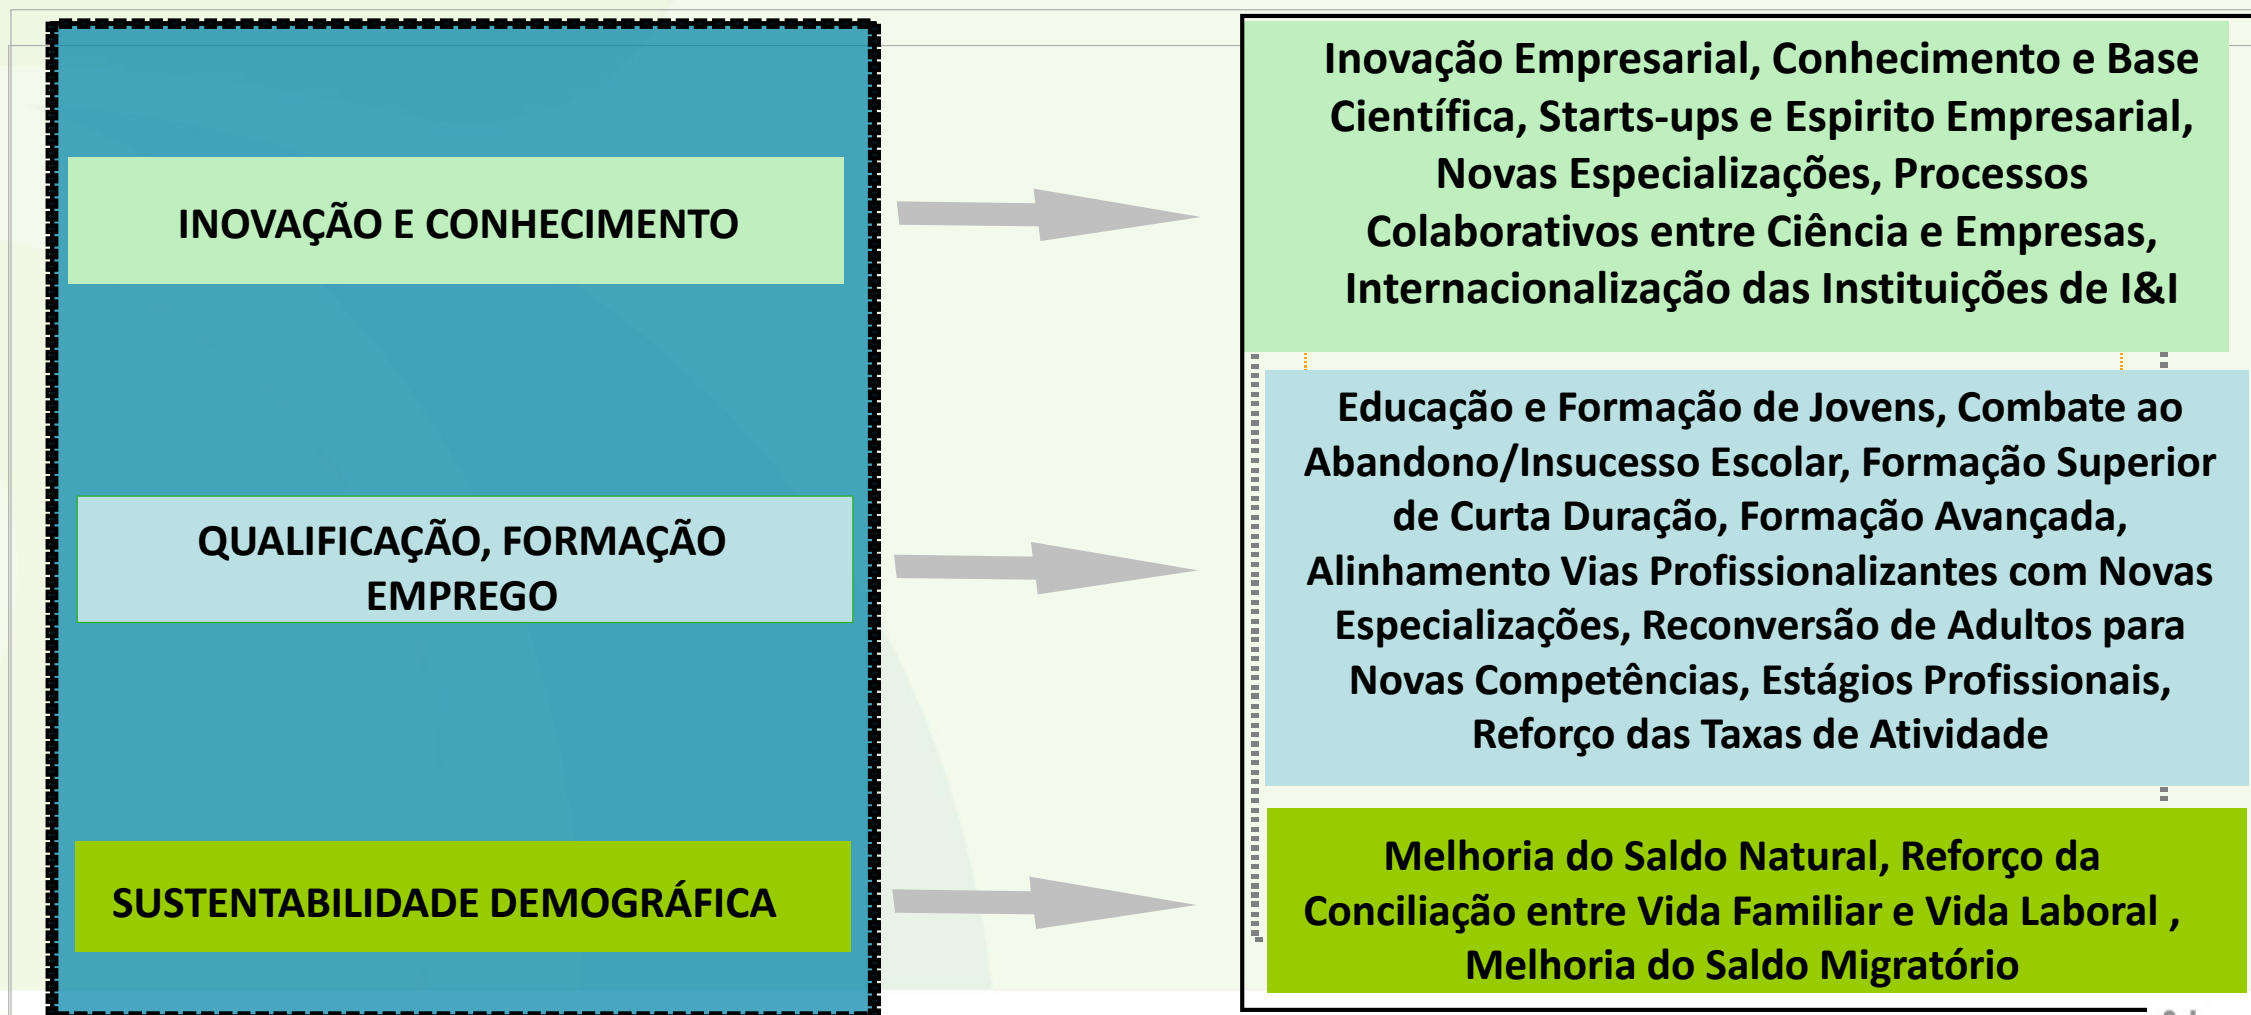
INOVAÇÃO E CONHECIMENTO

QUALIFICAÇÃO, FORMAÇÃO EMPREGO

SUSTENTABILIDADE DEMOGRÁFICA

Inovação Empresarial, Conhecimento e Base Científica, Starts-ups e Espirito Empresarial, Novas Especializações, Processos Colaborativos entre Ciência e Empresas, Internacionalização das Instituições de I&I

Educação e Formação de Jovens, Combate ao Abandono/Insucesso Escolar, Formação Superior de Curta Duração, Formação Avançada, Alinhamento Vias Profissionalizantes com Novas Especializações, Reconversão de Adultos para Novas Competências, Estágios Profissionais, Reforço das Taxas de Atividade

Melhoria do Saldo Natural, Reforço da Conciliação entre Vida Familiar e Vida Laboral , Melhoria do Saldo Migratório